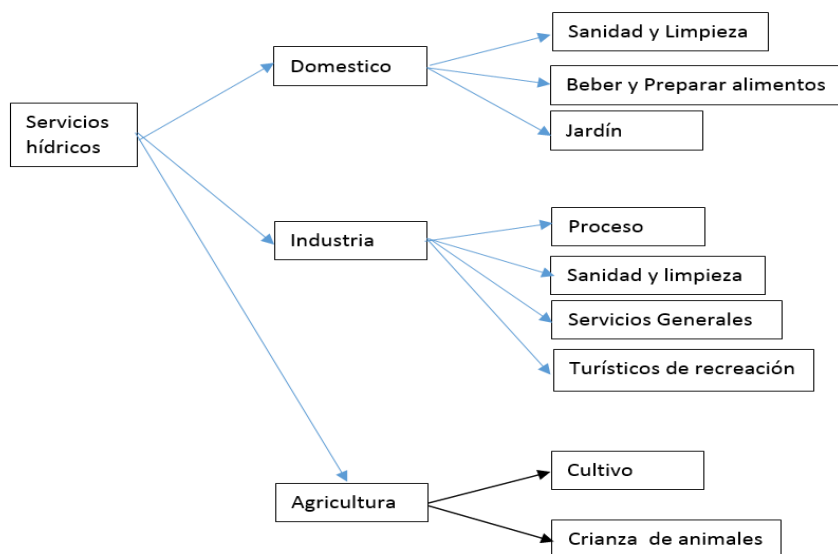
Servicios hídricos

Domestico

Sanidad y Limpieza

Beber y Preparar alimentos

Jardín

Industria

Proceso

Sanidad y limpieza

Servicios Generales

Turísticos de recreación

Agricultura

Cultivo

Crianza de animales